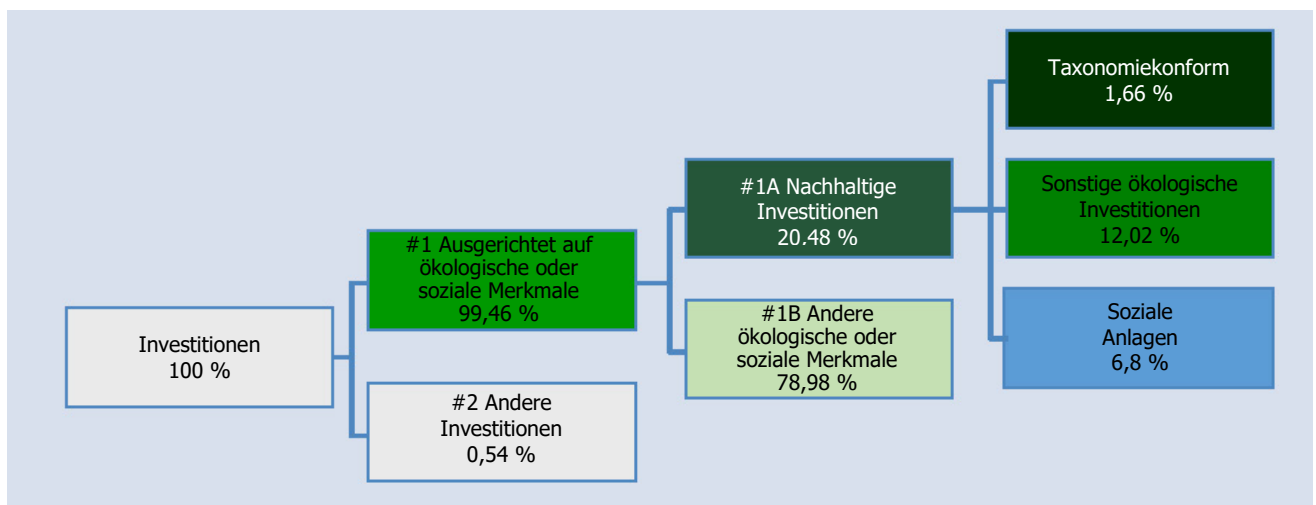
Investitionen
100 %

#1 Ausgerichtet auf ökologische oder soziale Merkmale
99,46 %

#2 Andere Investitionen
0,54 %

#1A Nachhaltige Investitionen
20.48 %

#1B Andere ökologische oder soziale Merkmale
78,98 %

Taxonomiekonform
1,66 %

Sonstige ökologische Investitionen
12,02 %

Soziale Anlagen
6,8 %